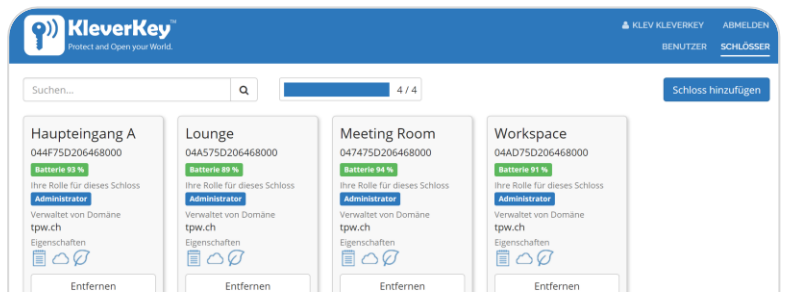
KleverKey™
Protect and Open your World.

KLEV KLEVERKEY ABMELDEN
BENUTZER SCHLÖSSER

Suchen...
4 / 4
Schloss hinzufügen

Haupteingang A
044F75D206468000
Batterie 93 %
Ihre Rolle für dieses Schloss
Administrator
Verwaltet von Domäne
tpw.ch
Eigenschaften
Entfernen

Lounge
04A575D206468000
Batterie 89 %
Ihre Rolle für dieses Schloss
Administrator
Verwaltet von Domäne
tpw.ch
Eigenschaften
Entfernen

Meeting Room
047475D206468000
Batterie 94 %
Ihre Rolle für dieses Schloss
Administrator
Verwaltet von Domäne
tpw.ch
Eigenschaften
Entfernen

Workspace
04AD75D206468000
Batterie 91 %
Ihre Rolle für dieses Schloss
Administrator
Verwaltet von Domäne
tpw.ch
Eigenschaften
Entfernen